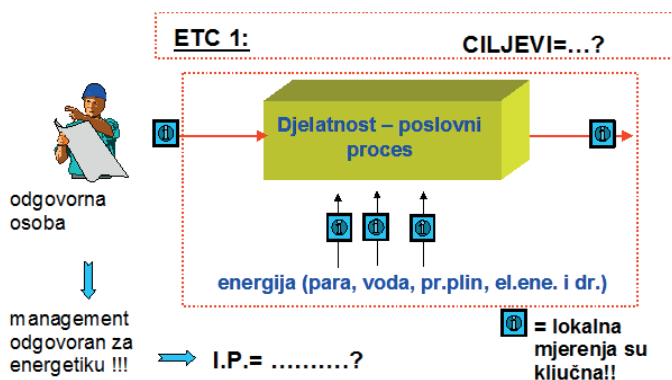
ETC 1:

CILJEVI=...?

Djelatnost – poslovni proces

odgovorna osoba

energija (para, voda, pr.plin, el.ene. i dr.)

management odgovoran za energetiku !!!

I.P.= ..........?

= lokalna mjerenja su ključna!!